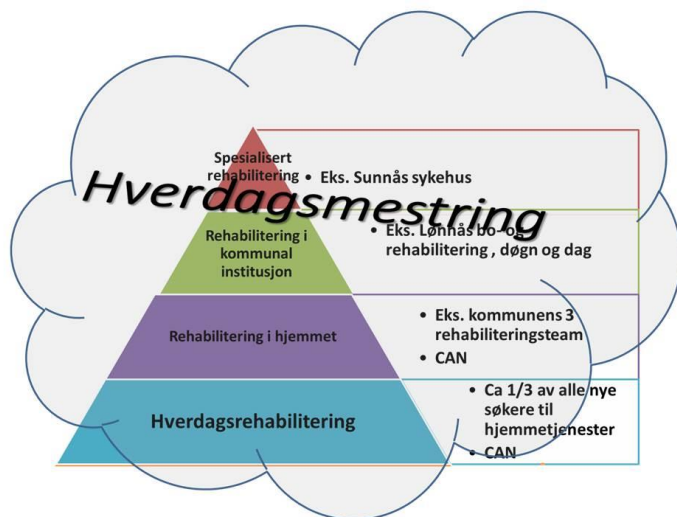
Hverdagsmestring

Spesialisert rehabilitering

• Eks. Sunnås sykehus

Rehabilitering i kommunal institusjon

• Eks. Lønnås bo- og rehabilitering , døgn og dag

Rehabilitering i hjemmet

• Eks. kommunens 3 rehabiliteringsteam
• CAN

Hverdagsrehabilitering

• Ca 1/3 av alle nye søkere til hjemmetjenester
• CAN